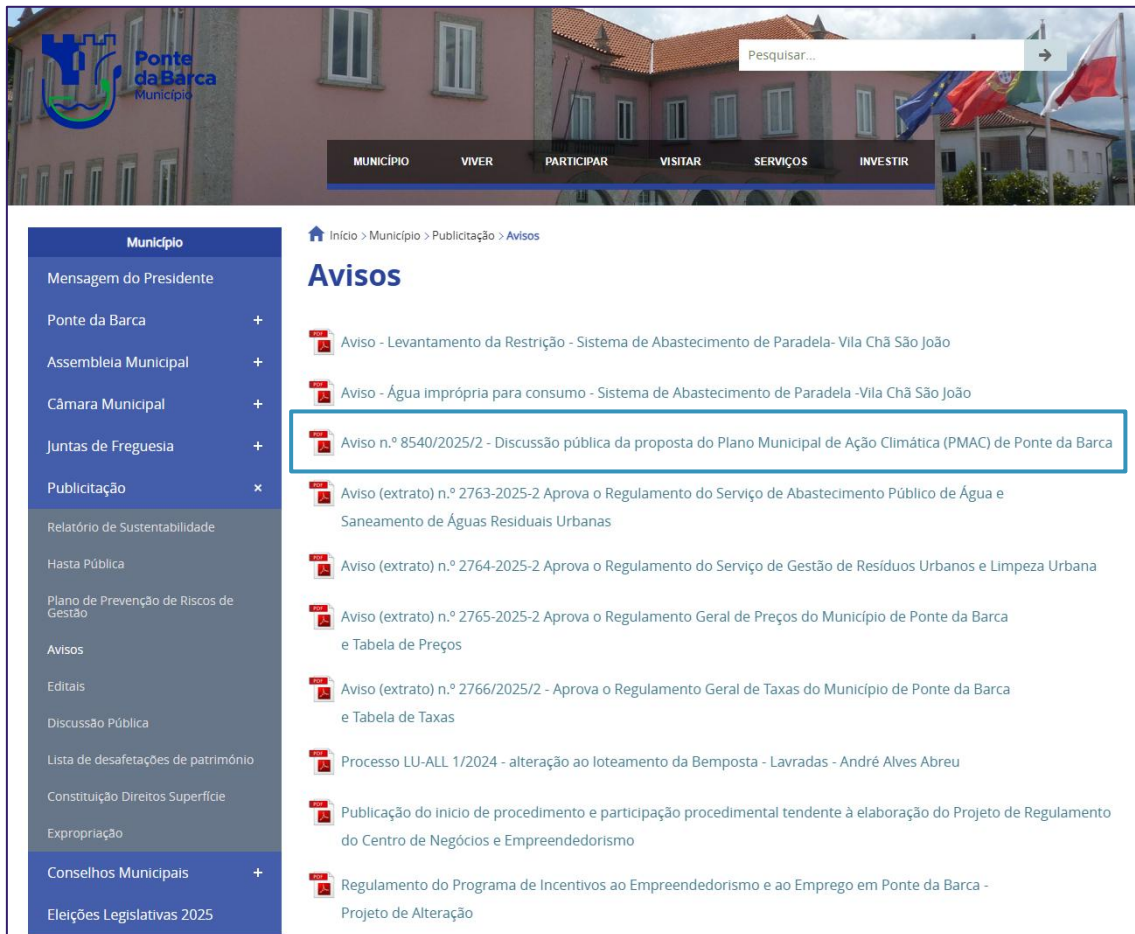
Ponte da Barca
Município

Pesquisar...

MUNICÍPIO VIVER PARTICIPAR VISITAR SERVIÇOS INVESTIR

Município
Mensagem do Presidente
Ponte da Barca +
Assembleia Municipal +
Câmara Municipal +
Juntas de Freguesia +
Publicitação ×
Relatório de Sustentabilidade
Hasta Pública
Plano de Prevenção de Riscos de Gestão
Avisos
Editais
Discussão Pública
Lista de desafetações de património
Constituição Direitos Superfície
Expropriação
Conselhos Municipais +
Eleições Legislativas 2025

Início > Município > Publicitação > Avisos

Avisos

Aviso - Levantamento da Restrição - Sistema de Abastecimento de Paradela- Vila Chã São João

Aviso - Água imprópria para consumo - Sistema de Abastecimento de Paradela -Vila Chã São João

Aviso n.º 8540/2025/2 - Discussão pública da proposta do Plano Municipal de Ação Climática (PMAC) de Ponte da Barca

Aviso (extrato) n.º 2763-2025-2 Aprova o Regulamento do Serviço de Abastecimento Público de Água e Saneamento de Águas Residuais Urbanas

Aviso (extrato) n.º 2764-2025-2 Aprova o Regulamento do Serviço de Gestão de Resíduos Urbanos e Limpeza Urbana

Aviso (extrato) n.º 2765-2025-2 Aprova o Regulamento Geral de Preços do Município de Ponte da Barca e Tabela de Preços

Aviso (extrato) n.º 2766/2025/2 - Aprova o Regulamento Geral de Taxas do Município de Ponte da Barca e Tabela de Taxas

Processo LU-ALL 1/2024 - alteração ao loteamento da Bemposta - Lavradas - André Alves Abreu

Publicação do inicio de procedimento e participação procedimental tendente à elaboração do Projeto de Regulamento do Centro de Negócios e Empreendedorismo

Regulamento do Programa de Incentivos ao Empreendedorismo e ao Emprego em Ponte da Barca - Projeto de Alteração